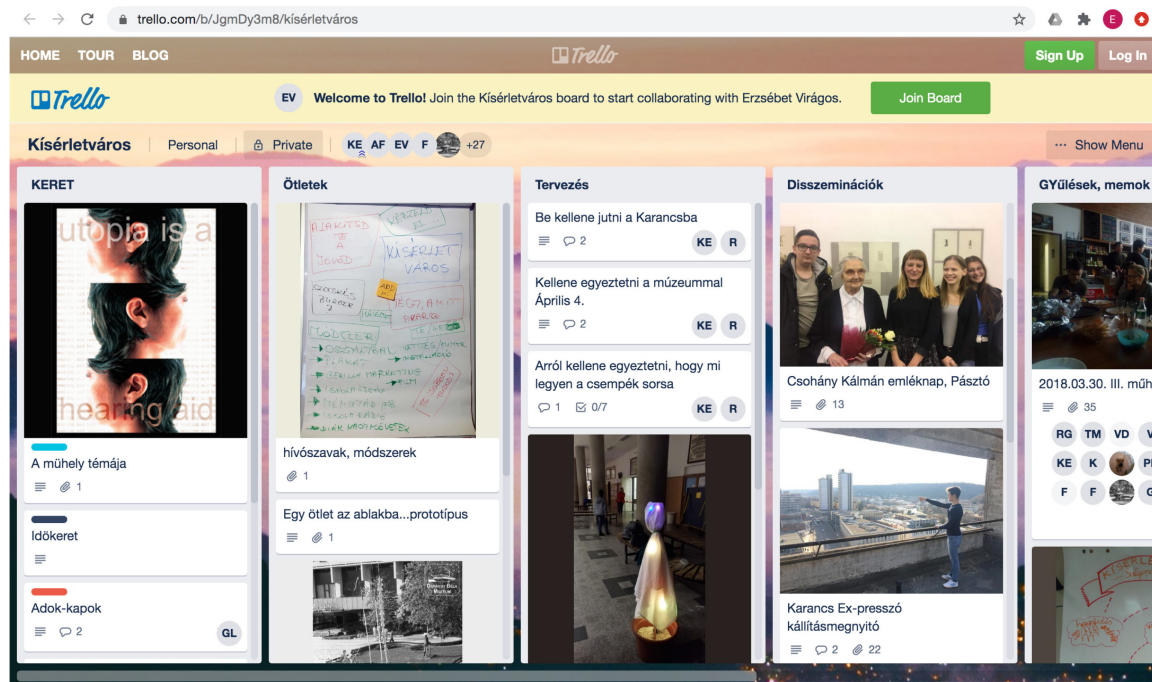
trello.com/b/JgmDy3m8/kísérletváros

HOME TOUR BLOG

Trello

Sign Up Log In

Trello

EV Welcome to Trello! Join the Kísérletváros board to start collaborating with Erzsébet Virágos.

Join Board

Kísérletváros Personal Private KE AF EV F +27

Show Menu

KERET

utopia is a
hearing aid

A műhely témája
1

Időkeret

Adok-kapok
2 GL

Ötletek

hívószavak, módszerek
1

Egy ötlet az ablakba...prototípus
1

Tervezés

Be kellene jutni a Karancsba
2 KE R

Kellene egyeztetni a múzeummal Április 4.
2 KE R

Arról kellene egyeztetni, hogy mi legyen a csempék sorsa
1 0/7 KE R

Disszeminációk

Csohány Kálmán emléknap, Pásztó
13

Karancs Ex-presszó kállításmegnyitó
2 22

GYűlések, memok

2018.03.30. III. műh
35

RG TM VD
KE K
F F